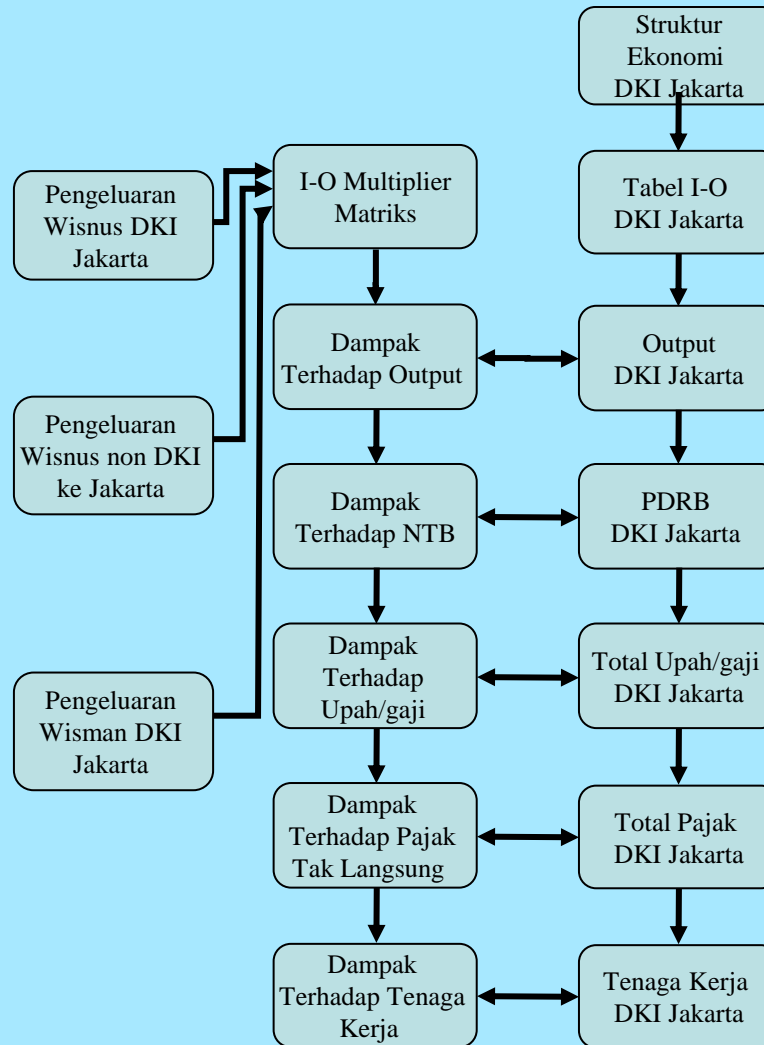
Struktur Ekonomi DKI Jakarta

Pengeluaran Wisnus DKI Jakarta

I-O Multiplier Matriks

Tabel I-O DKI Jakarta

Dampak Terhadap Output

Output DKI Jakarta

Pengeluaran Wisnus non DKI ke Jakarta

Dampak Terhadap NTB

PDRB DKI Jakarta

Pengeluaran Wisman DKI Jakarta

Dampak Terhadap Upah/gaji

Total Upah/gaji DKI Jakarta

Dampak Terhadap Pajak Tak Langsung

Total Pajak DKI Jakarta

Dampak Terhadap Tenaga Kerja

Tenaga Kerja DKI Jakarta